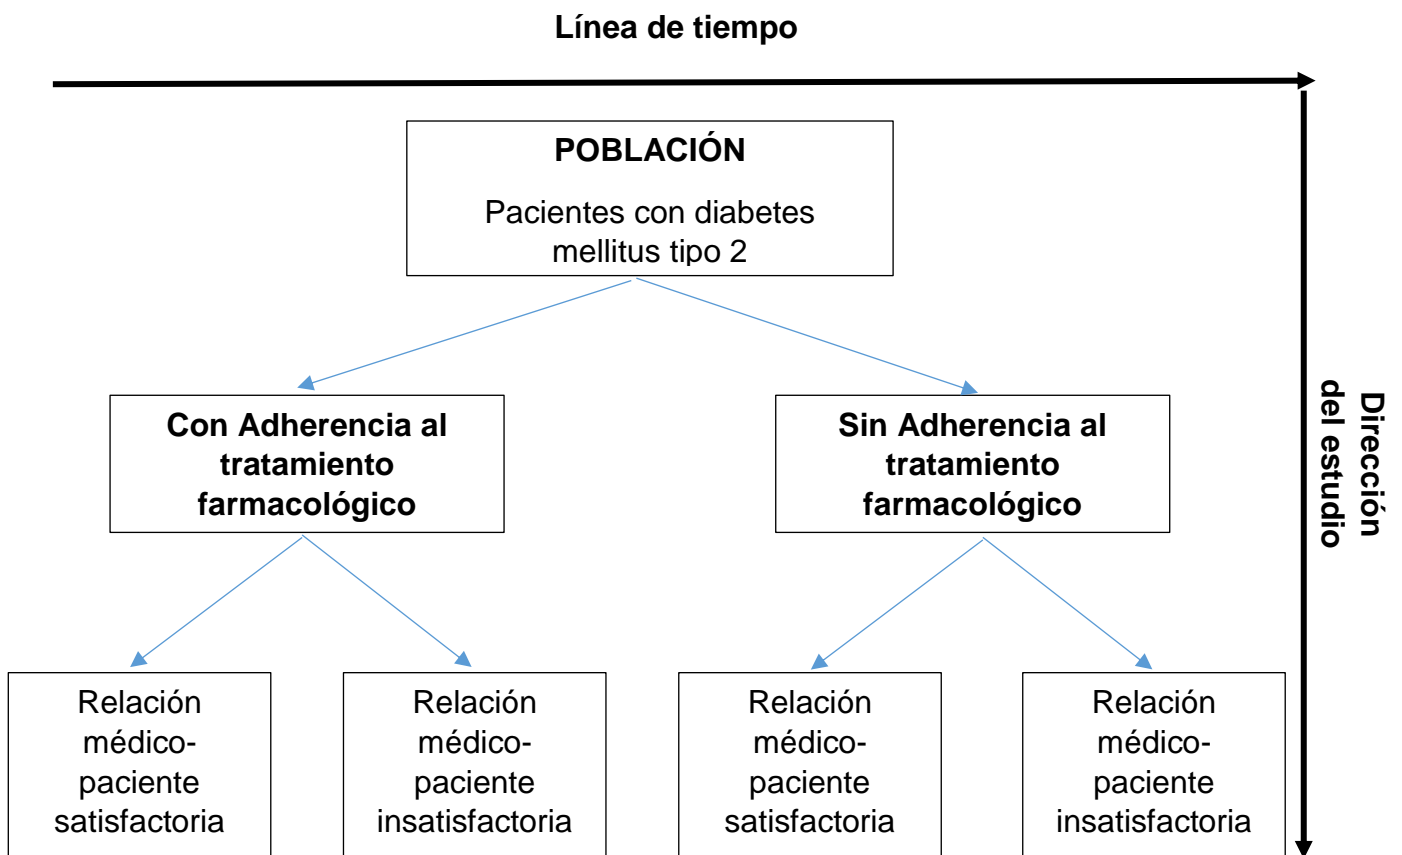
Línea de tiempo

Dirección del estudio

POBLACIÓN

Pacientes con diabetes mellitus tipo 2

Con Adherencia al tratamiento farmacológico

Sin Adherencia al tratamiento farmacológico

Relación médico-paciente satisfactoria

Relación médico-paciente insatisfactoria

Relación médico-paciente satisfactoria

Relación médico-paciente insatisfactoria